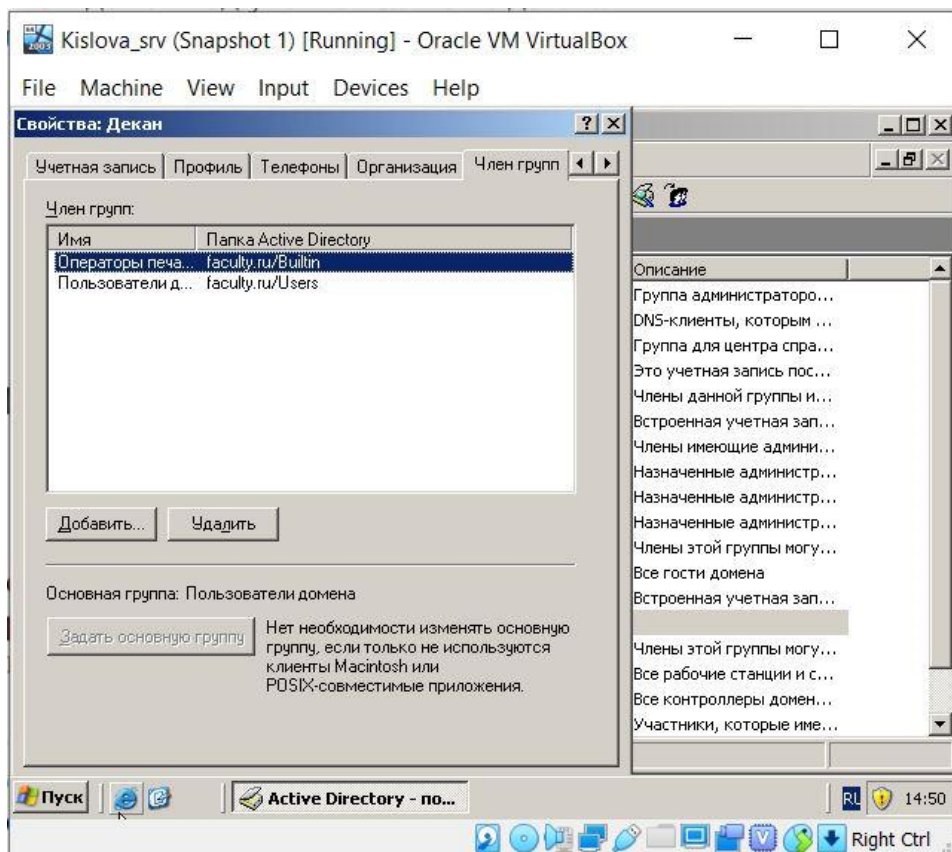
Kislova_srv (Snapshot 1) [Running] - Oracle VM VirtualBox

File Machine View Input Devices Help

Свойства: Декан

Учетная запись | Профиль | Телефоны | Организация | Член групп

Член групп:

| Имя | Папка Active Directory |
|---|---|
| Операторы печа... | faculty.ru/Builtin |
| Пользователи д... | faculty.ru/Users |

Добавить... Удалить

Основная группа: Пользователи домена

Задать основную группу

Нет необходимости изменять основную группу, если только не используются клиенты Macintosh или POSIX-совместимые приложения.

Описание
Группа администраторо...
DNS-клиенты, которым ...
Группа для центра спра...
Это учетная запись пос...
Члены данной группы и...
Встроенная учетная зап...
Члены имеющие админи...
Назначенные администр...
Назначенные администр...
Назначенные администр...
Члены этой группы могу...
Все гости домена
Встроенная учетная зап...
Члены этой группы могу...
Все рабочие станции и с...
Все контроллеры домен...
Участники, которые име...

Пуск Active Directory - по... RL 14:50

Right Ctrl